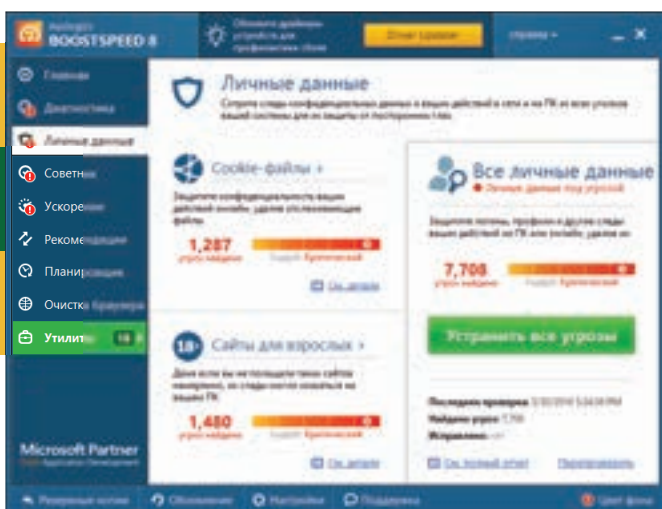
Auslogics BOOSTSPEED 8

Обновите драйверы устройств для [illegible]

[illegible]

справка

Главная

Диагностика

Личные данные

Советник

Ускорение

Рекомендации

Планировщик

Очистка браузера

Утилиты 18

Microsoft Partner

Личные данные

Сотрите следы конфиденциальных данных о ваших действий в сети и на ПК из всех уголков вашей системы для их защиты от посторонних глаз.

Cookie-файлы ›

Защитите конфиденциальность ваших действий онлайн, удалив отслеживающие файлы.

1,287
угроз найдено

Уровень: Критический

См. детали

18+ Сайты для взрослых ›

Даже если вы не посещали таких сайтов намеренно, их следы могли оказаться на вашем ПК.

1,480
угроз найдено

Уровень: Критический

См. детали

Все личные данные

● Личные данные под угрозой

Защитите логины, профили и другие следы ваших действий на ПК или онлайн, удалив их.

7,708
угроз найдено

Уровень: Критический

Устранить все угрозы

Последняя проверка: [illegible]

Найдено угроз: 7,708

Исправлено: нет

См. полный отчет

Пересканировать

Резервные копии

Обновление

Настройки

Поддержка

Цвет фона